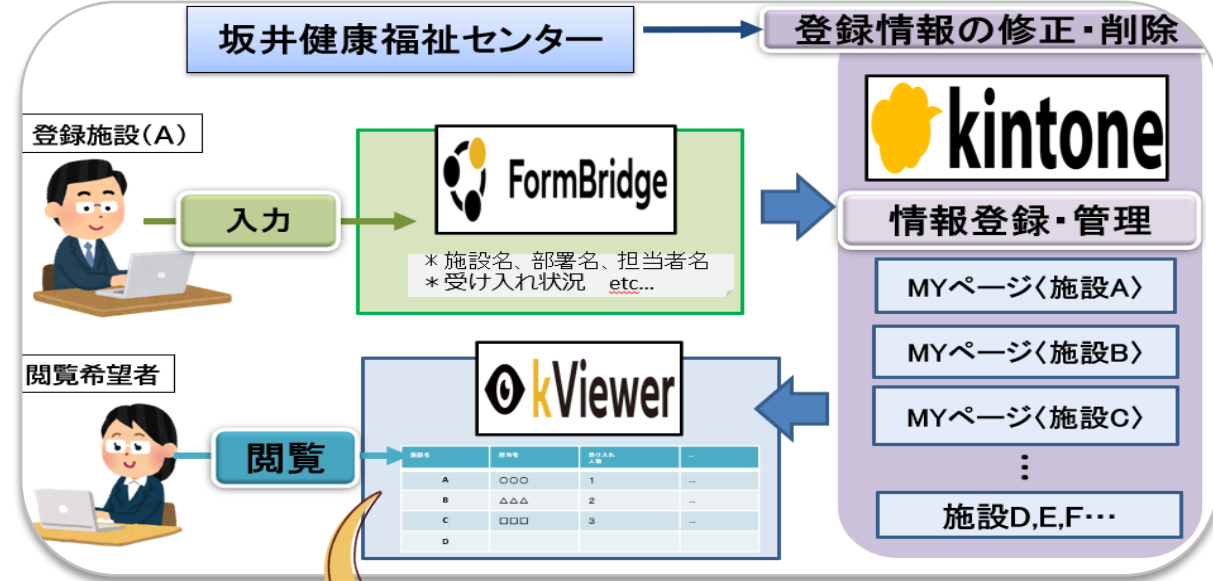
坂井健康福祉センター

登録情報の修正・削除

kintone

情報登録・管理

MYページ〈施設A〉

MYページ〈施設B〉

MYページ〈施設C〉

⋮

施設D,E,F･･･

登録施設(A)

入力

FormBridge

＊施設名、部署名、担当者名
＊受け入れ状況　etc...

閲覧希望者

閲覧

kViewer

| 施設名 | 部署名 | 受け入れ人数 | ... |
|---|---|---|---|
| A | ○○○ | 1 | ... |
| B | △△△ | 2 | ... |
| C | □□□ | 3 | ... |
| D | | | |